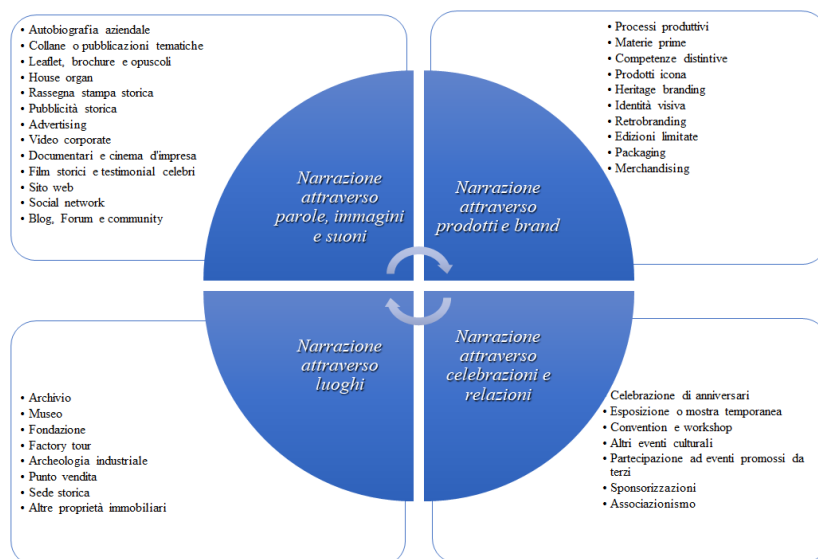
• Autobiografia aziendale
• Collane o pubblicazioni tematiche
• Leaflet, brochure e opuscoli
• House organ
• Rassegna stampa storica
• Pubblicità storica
• Advertising
• Video corporate
• Documentari e cinema d'impresa
• Film storici e testimonial celebri
• Sito web
• Social network
• Blog, Forum e community

• Processi produttivi
• Materie prime
• Competenze distintive
• Prodotti icona
• Heritage branding
• Identità visiva
• Retrobranding
• Edizioni limitate
• Packaging
• Merchandising

Narrazione attraverso parole, immagini e suoni

Narrazione attraverso prodotti e brand

Narrazione attraverso luoghi

Narrazione attraverso celebrazioni e relazioni

• Archivio
• Museo
• Fondazione
• Factory tour
• Archeologia industriale
• Punto vendita
• Sede storica
• Altre proprietà immobiliari

Celebrazione di anniversari
• Esposizione o mostra temporanea
• Convention e workshop
• Altri eventi culturali
• Partecipazione ad eventi promossi da terzi
• Sponsorizzazioni
• Associazionismo